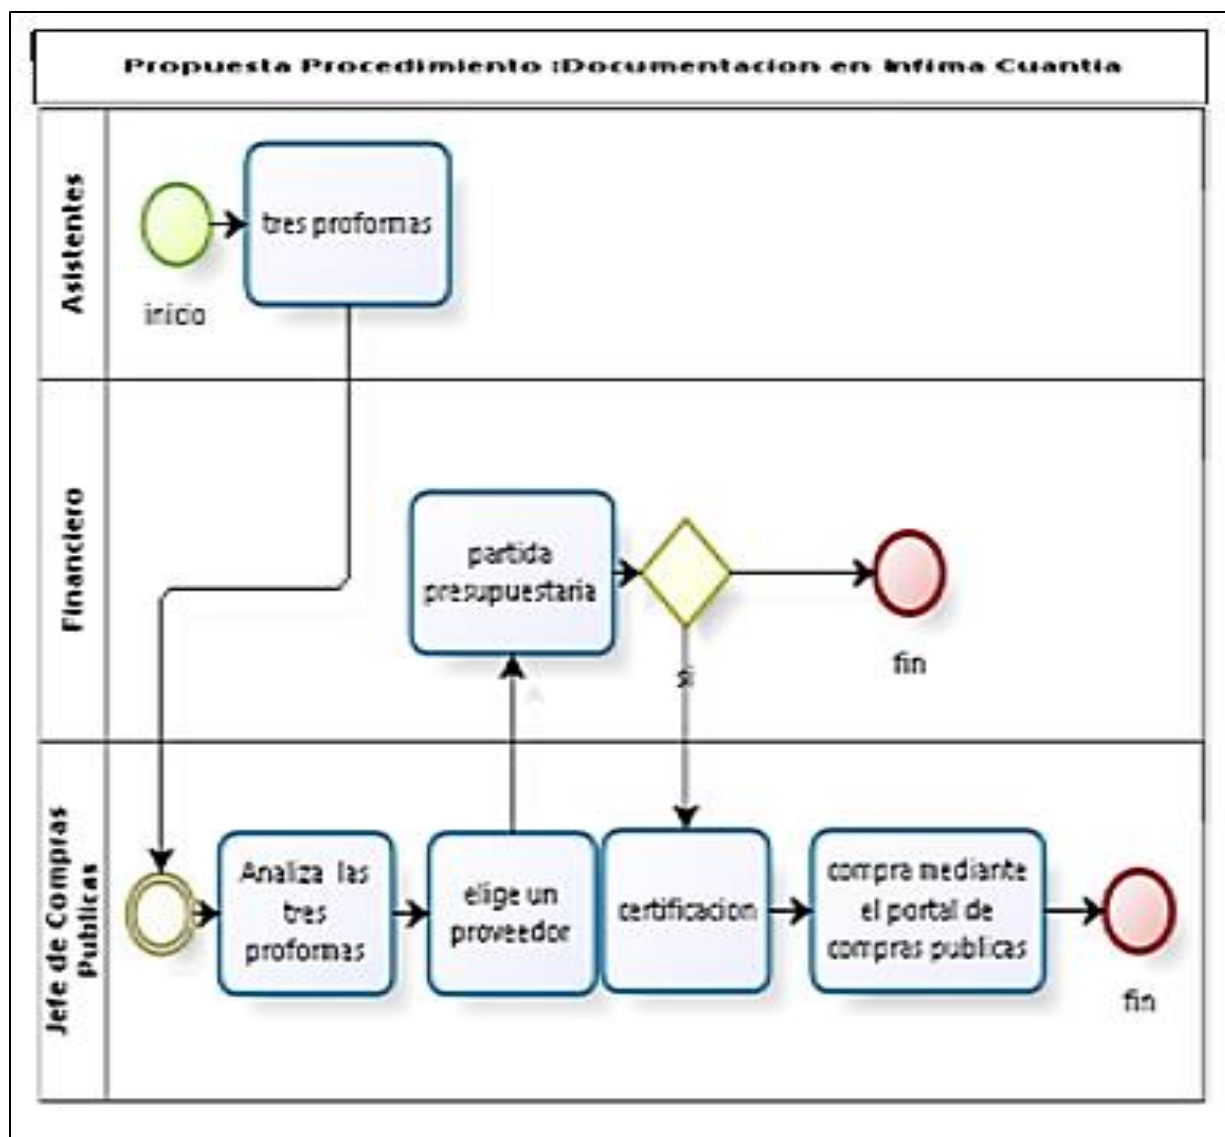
Propuesta Procedimiento :Documentacion en Infima Cuantia

Asistentes

inicio

tres proformas

Financiero

partida presupuestaria

si

fin

Jefe de Compras Publicas

Analiza las tres proformas

elige un proveedor

certificacion

compra mediante el portal de compras publicas

fin